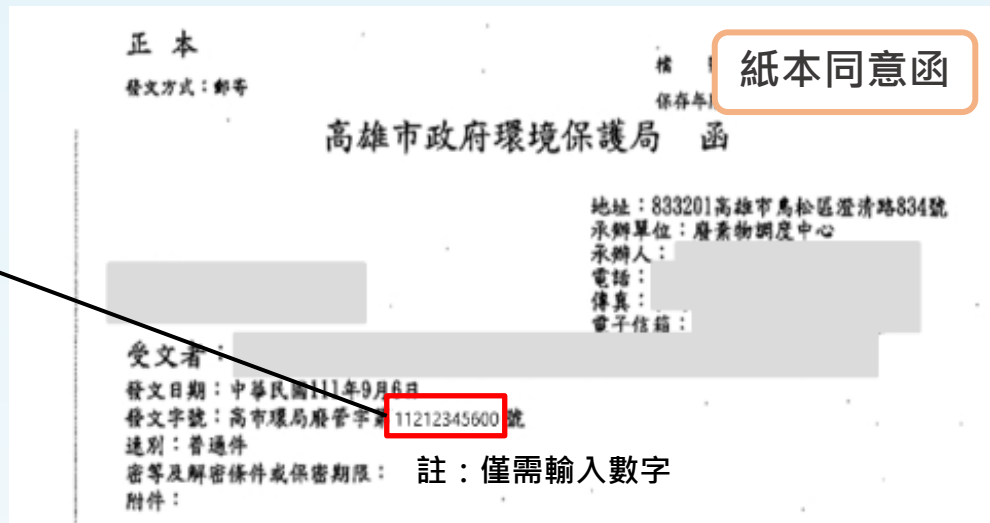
正本

發文方式：郵寄

檔

保存年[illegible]

紙本同意函

高雄市政府環境保護局　函

地址：833201高雄市鳥松區澄清路834號
承辦單位：廢棄物調度中心
承辦人：
電話：
傳真：
電子信箱：

受文者：

發文日期：中華民國111年9月6日
發文字號：高市環局廢管字第11212345600號
速別：普通件
密等及解密條件或保密期限：
附件：

註：僅需輸入數字